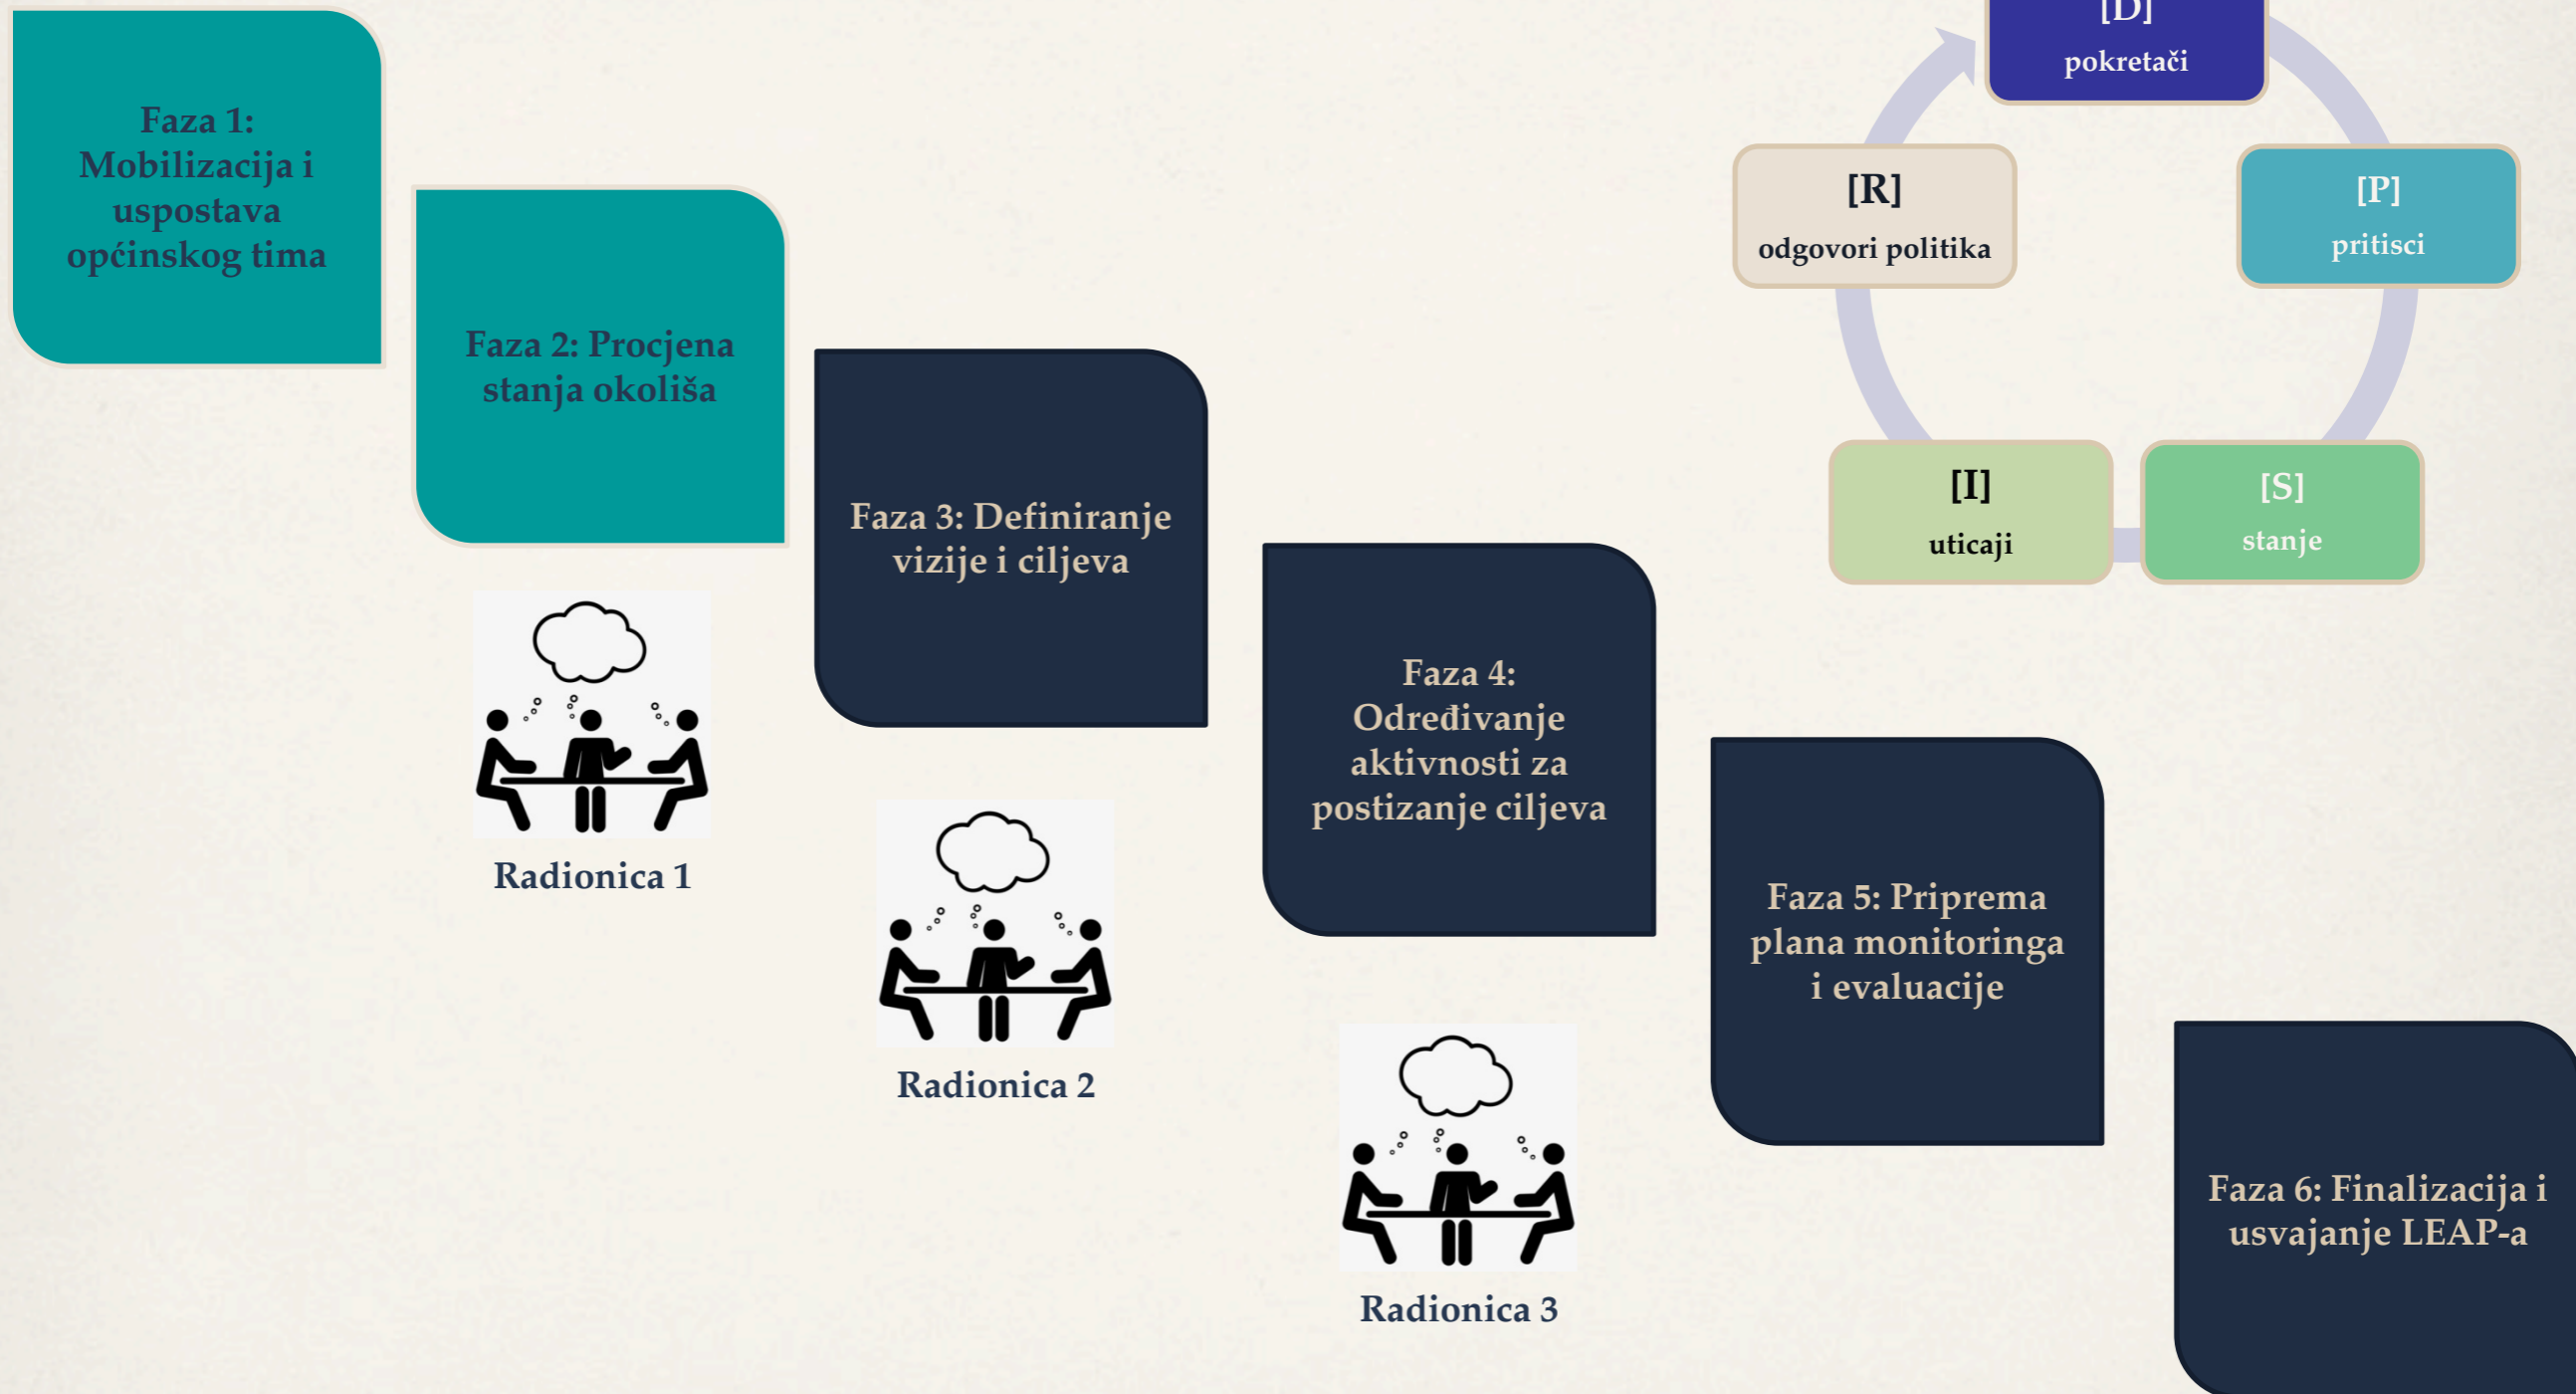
Faza 1: Mobilizacija i uspostava općinskog tima

Faza 2: Procjena stanja okoliša

Radionica 1

Faza 3: Definiranje vizije i ciljeva

Radionica 2

Faza 4: Određivanje aktivnosti za postizanje ciljeva

Radionica 3

Faza 5: Priprema plana monitoringa i evaluacije

Faza 6: Finalizacija i usvajanje LEAP-a

[D]
pokretači

[P]
pritisci

[S]
stanje

[I]
uticaji

[R]
odgovori politika